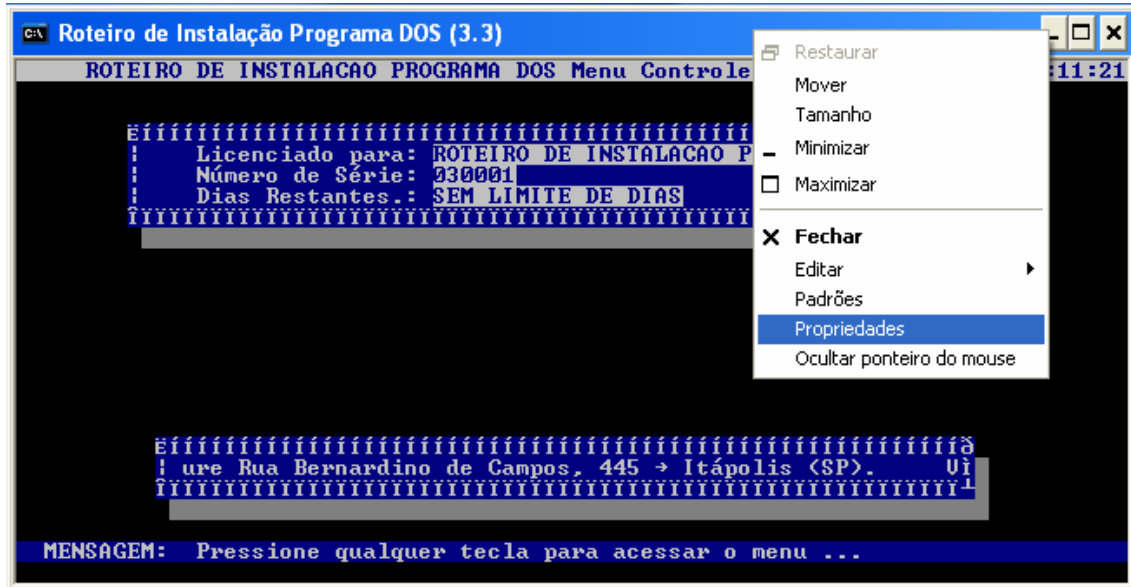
Roteiro de Instalação Programa DOS (3.3)

ROTEIRO DE INSTALACAO PROGRAMA DOS Menu Controle

:11:21

ÉÍÍÍÍÍÍÍÍÍÍÍÍÍÍÍÍÍÍÍÍÍÍÍÍÍÍÍÍÍÍÍÍÍÍÍÍÍÍÍÍÍÍÍÍÍÍ

¦ Licenciado para: ROTEIRO DE INSTALACAO P

¦ Número de Série: 030001

¦ Dias Restantes.: SEM LIMITE DE DIAS

ÎÍÍÍÍÍÍÍÍÍÍÍÍÍÍÍÍÍÍÍÍÍÍÍÍÍÍÍÍÍÍÍÍÍÍÍÍÍÍÍÍÍÍÍÍÍÍ

Restaurar
Mover
Tamanho
Minimizar
Maximizar
Fechar
Editar
Padrões
Propriedades
Ocultar ponteiro do mouse

ÉÍÍÍÍÍÍÍÍÍÍÍÍÍÍÍÍÍÍÍÍÍÍÍÍÍÍÍÍÍÍÍÍÍÍÍÍÍÍÍÍÍÍÍÍÍÍÍÍÍÍÍÍÍÍÍÍÍÍð

¦ ure Rua Bernardino de Campos, 445 → Itápolis (SP). Vì

ÎÍÍÍÍÍÍÍÍÍÍÍÍÍÍÍÍÍÍÍÍÍÍÍÍÍÍÍÍÍÍÍÍÍÍÍÍÍÍÍÍÍÍÍÍÍÍÍÍÍÍÍÍÍÍÍÍÍÍ┘

MENSAGEM: Pressione qualquer tecla para acessar o menu ...